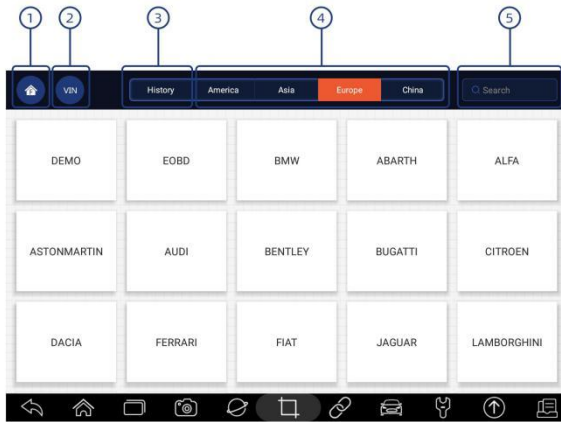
1 2 3 4 5

VIN

History

America Asia Europe China

Search

| DEMO | EOBD | BMW | ABARTH | ALFA |
|---|---|---|---|---|
| ASTONMARTIN | AUDI | BENTLEY | BUGATTI | CITROEN |
| DACIA | FERRARI | FIAT | JAGUAR | LAMBORGHINI |